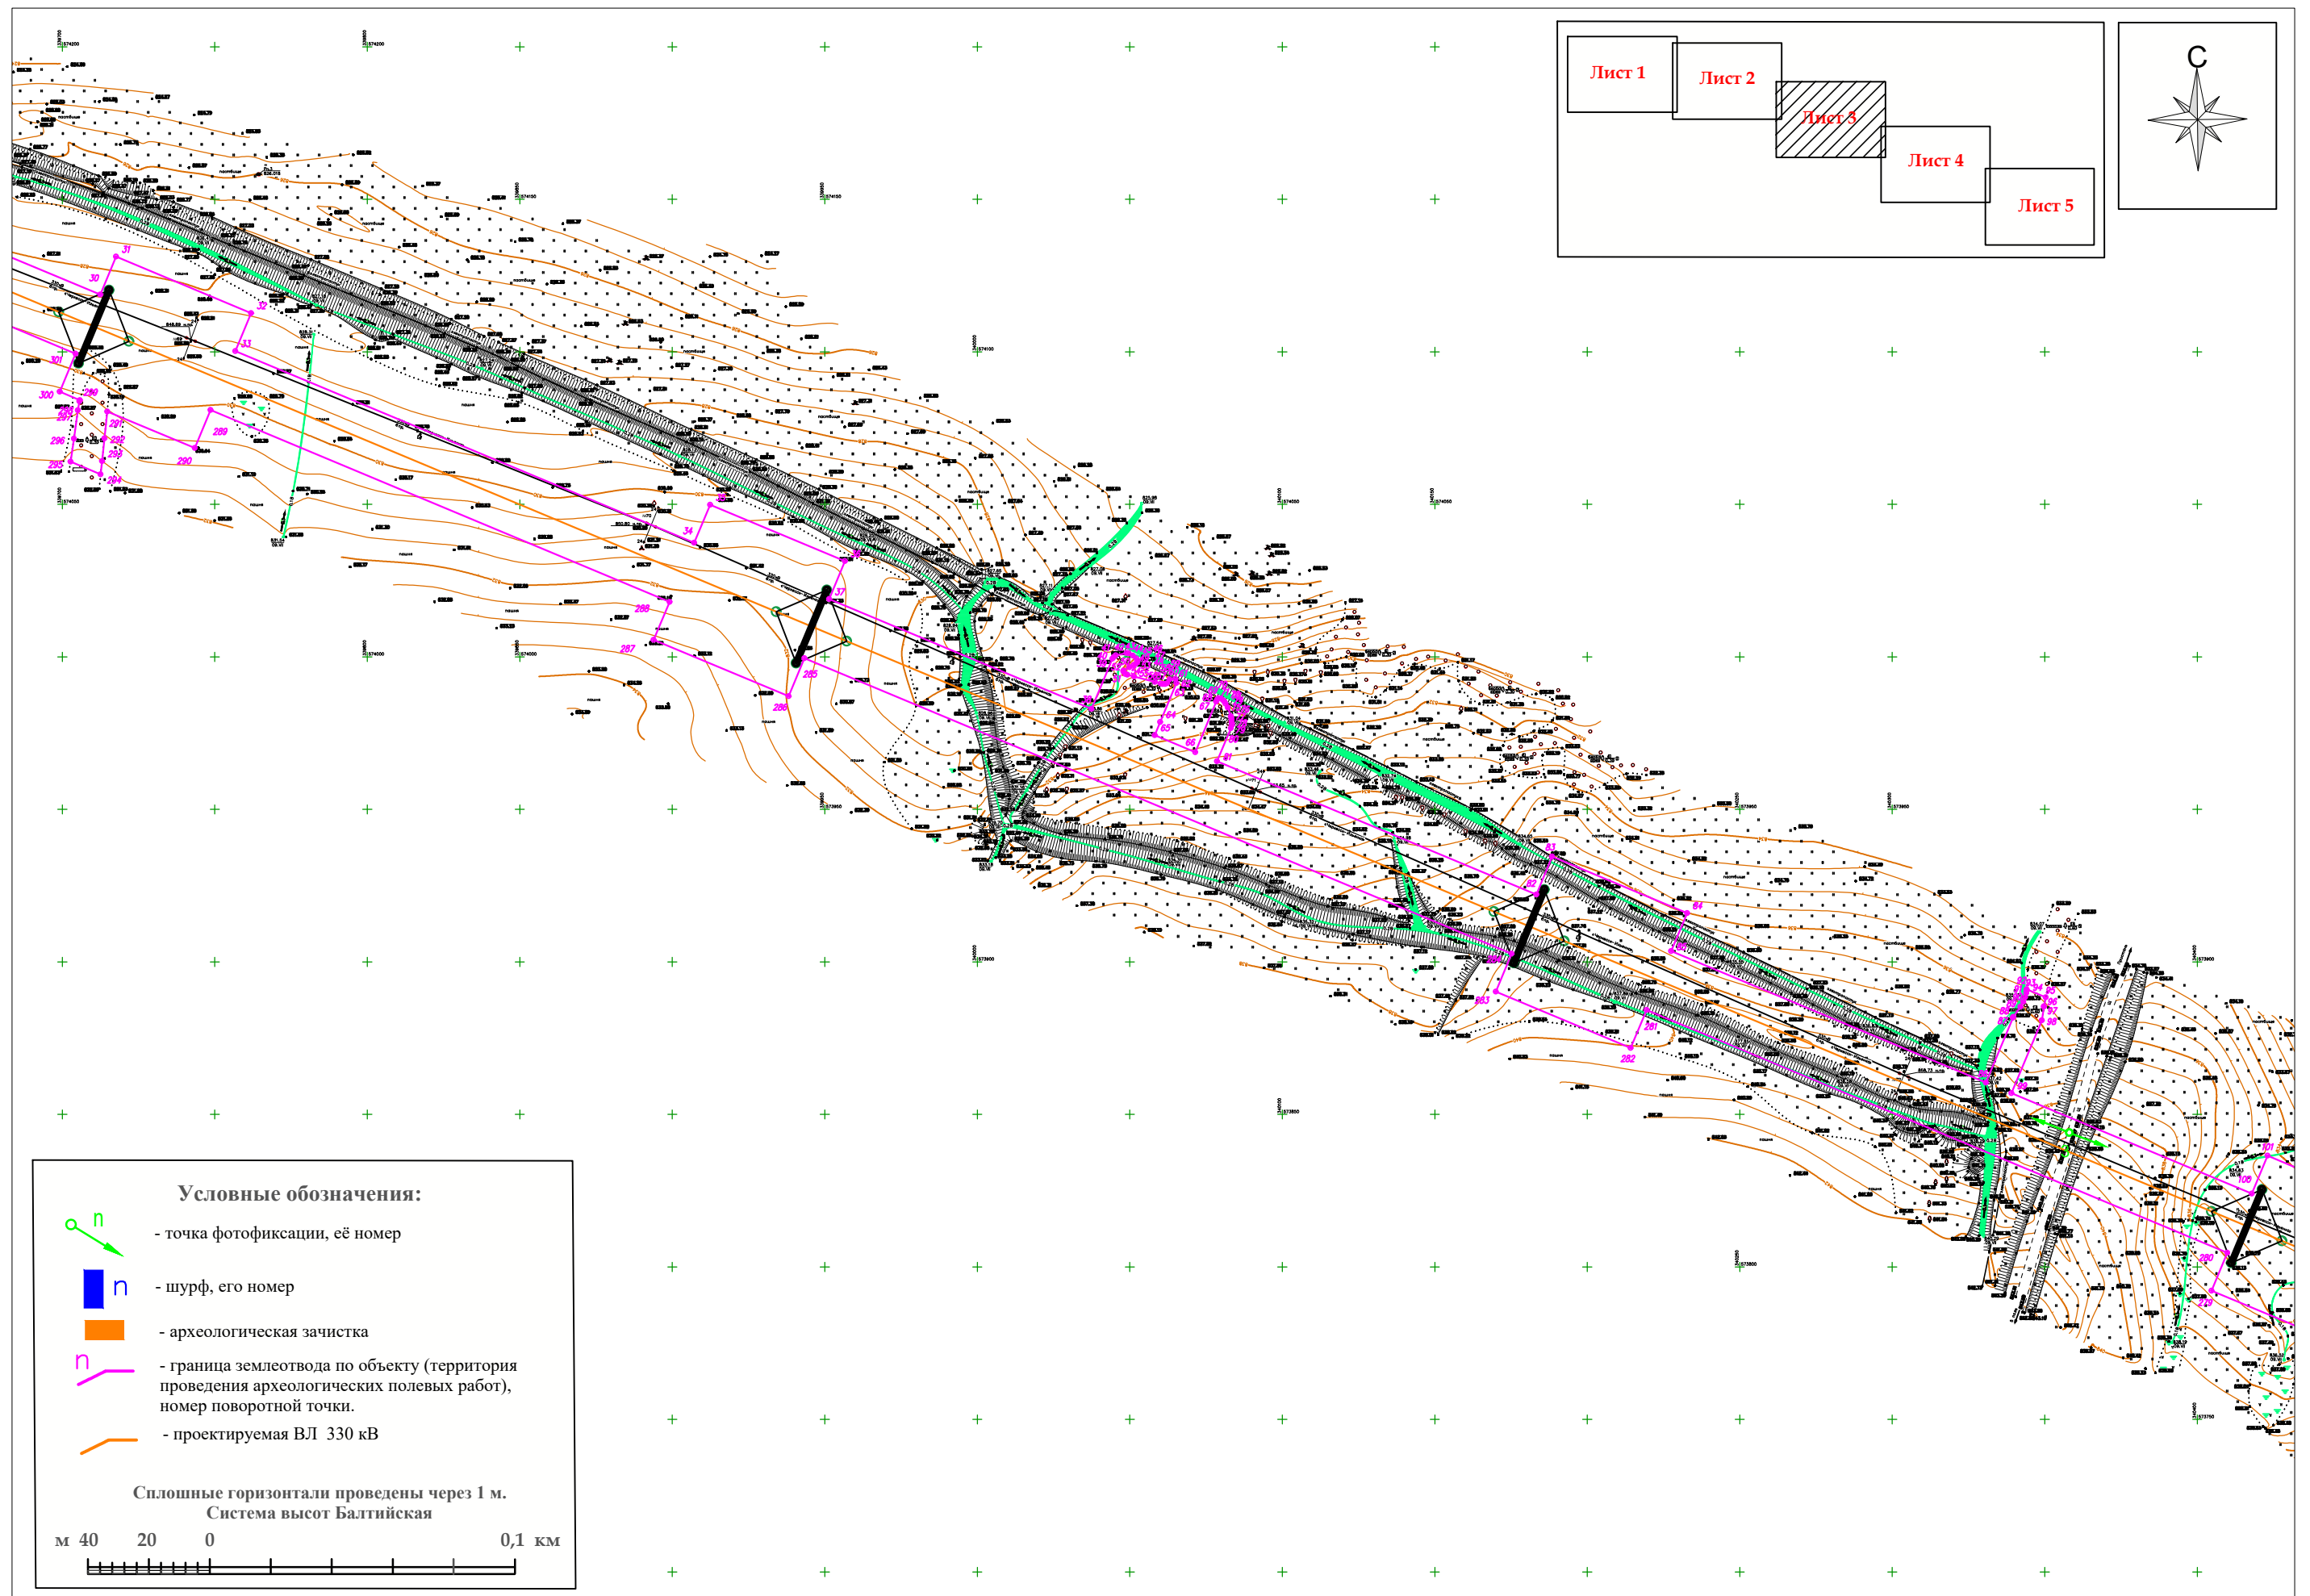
Лист 1
Лист 2
Лист 3
Лист 4
Лист 5

С

31
30
32
33
301
300
299
298
297
296
295
294
293
292
291
290
289
34
35
36
37
288
287
286
285
284
283
282
281
280
279
84
83
82
81
101
100

Условные обозначения:
n - точка фотофиксации, её номер
n - шурф, его номер
- археологическая зачистка
n - граница землеотвода по объекту (территория проведения археологических полевых работ), номер поворотной точки.
- проектируемая ВЛ 330 кВ

Сплошные горизонтали проведены через 1 м.
Система высот Балтийская

м 40 20 0 0,1 км